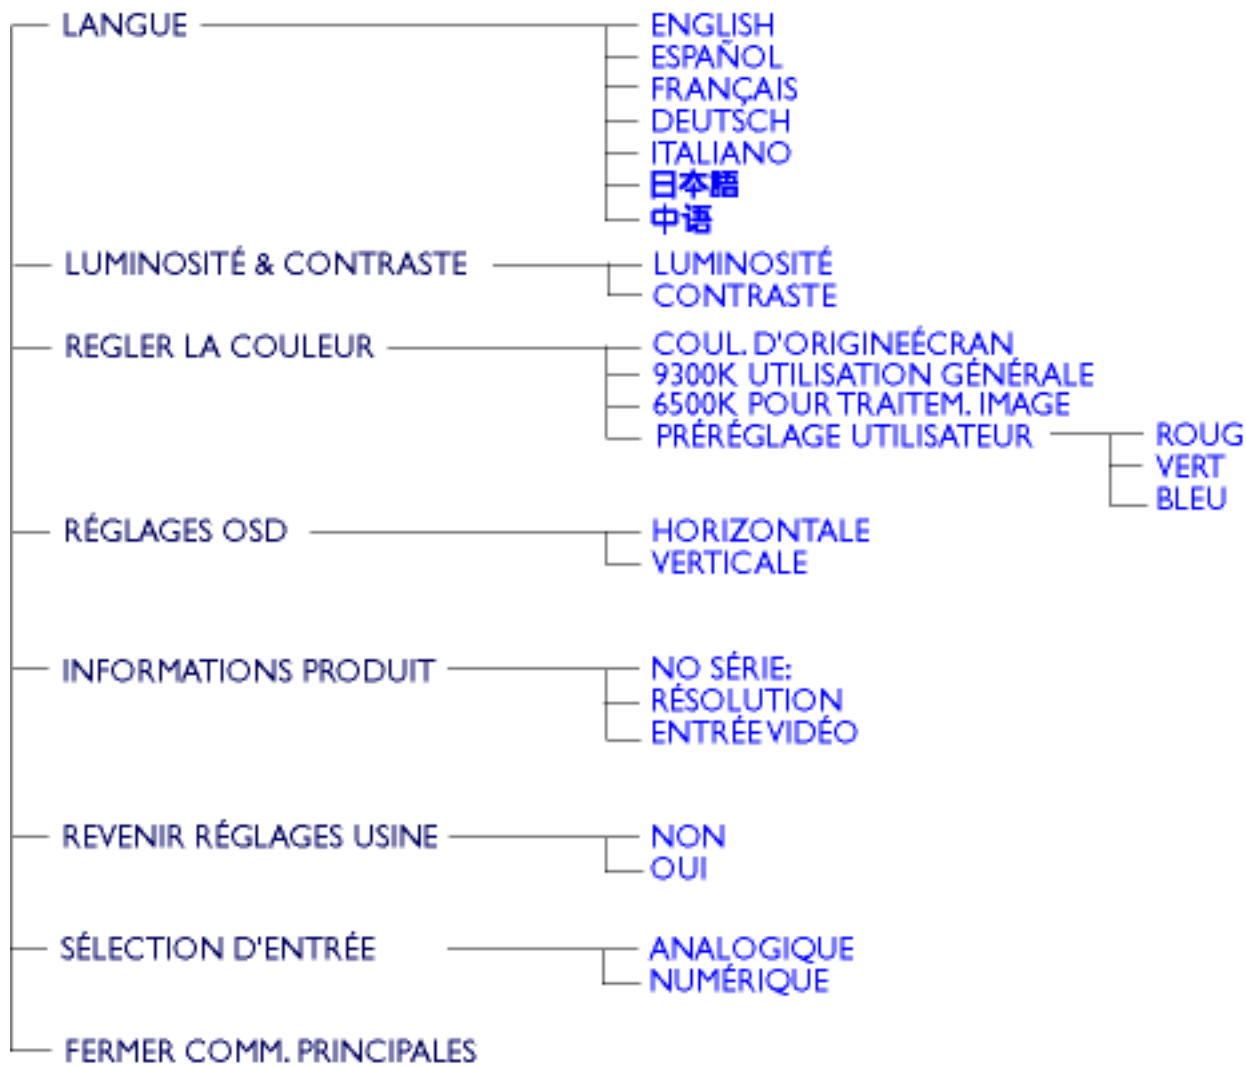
LANGUE

ENGLISH
ESPAÑOL
FRANÇAIS
DEUTSCH
ITALIANO
日本語
中语

LUMINOSITÉ & CONTRASTE

LUMINOSITÉ
CONTRASTE

REGLER LA COULEUR

COUL. D'ORIGINEÉCRAN
9300K UTILISATION GÉNÉRALE
6500K POUR TRAITEM. IMAGE
PRÉRÉGLAGE UTILISATEUR

ROUG
VERT
BLEU

RÉGLAGES OSD

HORIZONTALE
VERTICALE

INFORMATIONS PRODUIT

NO SÉRIE:
RÉSOLUTION
ENTRÉEVIDÉO

REVENIR RÉGLAGES USINE

NON
OUI

SÉLECTION D'ENTRÉE

ANALOGIQUE
NUMÉRIQUE

FERMER COMM. PRINCIPALES